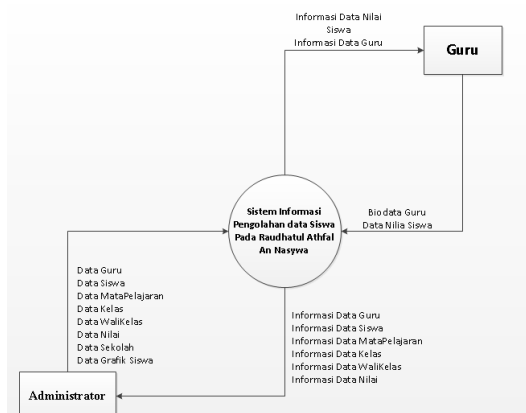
Informasi Data Nilai Siswa
Informasi Data Guru

Guru

Biodata Guru
Data Nilia Siswa

Sistem Informasi Pengolahan data Siswa Pada Raudhatul Athfal An Nasywa

Data Guru
Data Siswa
Data MataPelajaran
Data Kelas
Data WaliKelas
Data Nilai
Data Sekolah
Data Grafik Siswa

Informasi Data Guru
Informasi Data Siswa
Informasi Data MataPelajaran
Informasi Data Kelas
Informasi Data WaliKelas
Informasi Data Nilai

Administrator